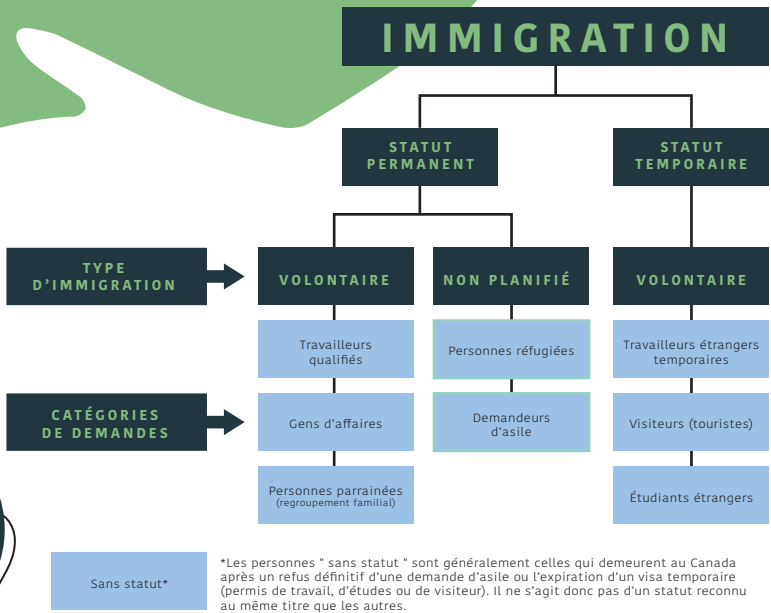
IMMIGRATION

STATUT PERMANENT

STATUT TEMPORAIRE

TYPE D'IMMIGRATION

VOLONTAIRE

NON PLANIFIÉ

VOLONTAIRE

Travailleurs qualifiés

Personnes réfugiées

Travailleurs étrangers temporaires

CATÉGORIES DE DEMANDES

Gens d'affaires

Demandeurs d'asile

Visiteurs (touristes)

Personnes parrainées (regroupement familial)

Étudiants étrangers

Sans statut*

*Les personnes " sans statut " sont généralement celles qui demeurent au Canada après un refus définitif d'une demande d'asile ou l'expiration d'un visa temporaire (permis de travail, d'études ou de visiteur). Il ne s'agit donc pas d'un statut reconnu au même titre que les autres.